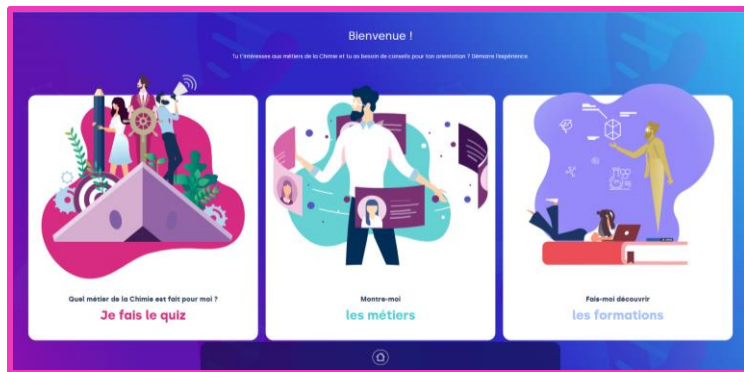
Bienvenue !

Tu t'intéresses aux métiers de la Chimie et tu as besoin de conseils pour ton orientation ? Démarre l'expérience

Quel métier de la Chimie est fait pour moi ?

Je fais le quiz

Montre-moi

les métiers

Fais-moi découvrir

les formations